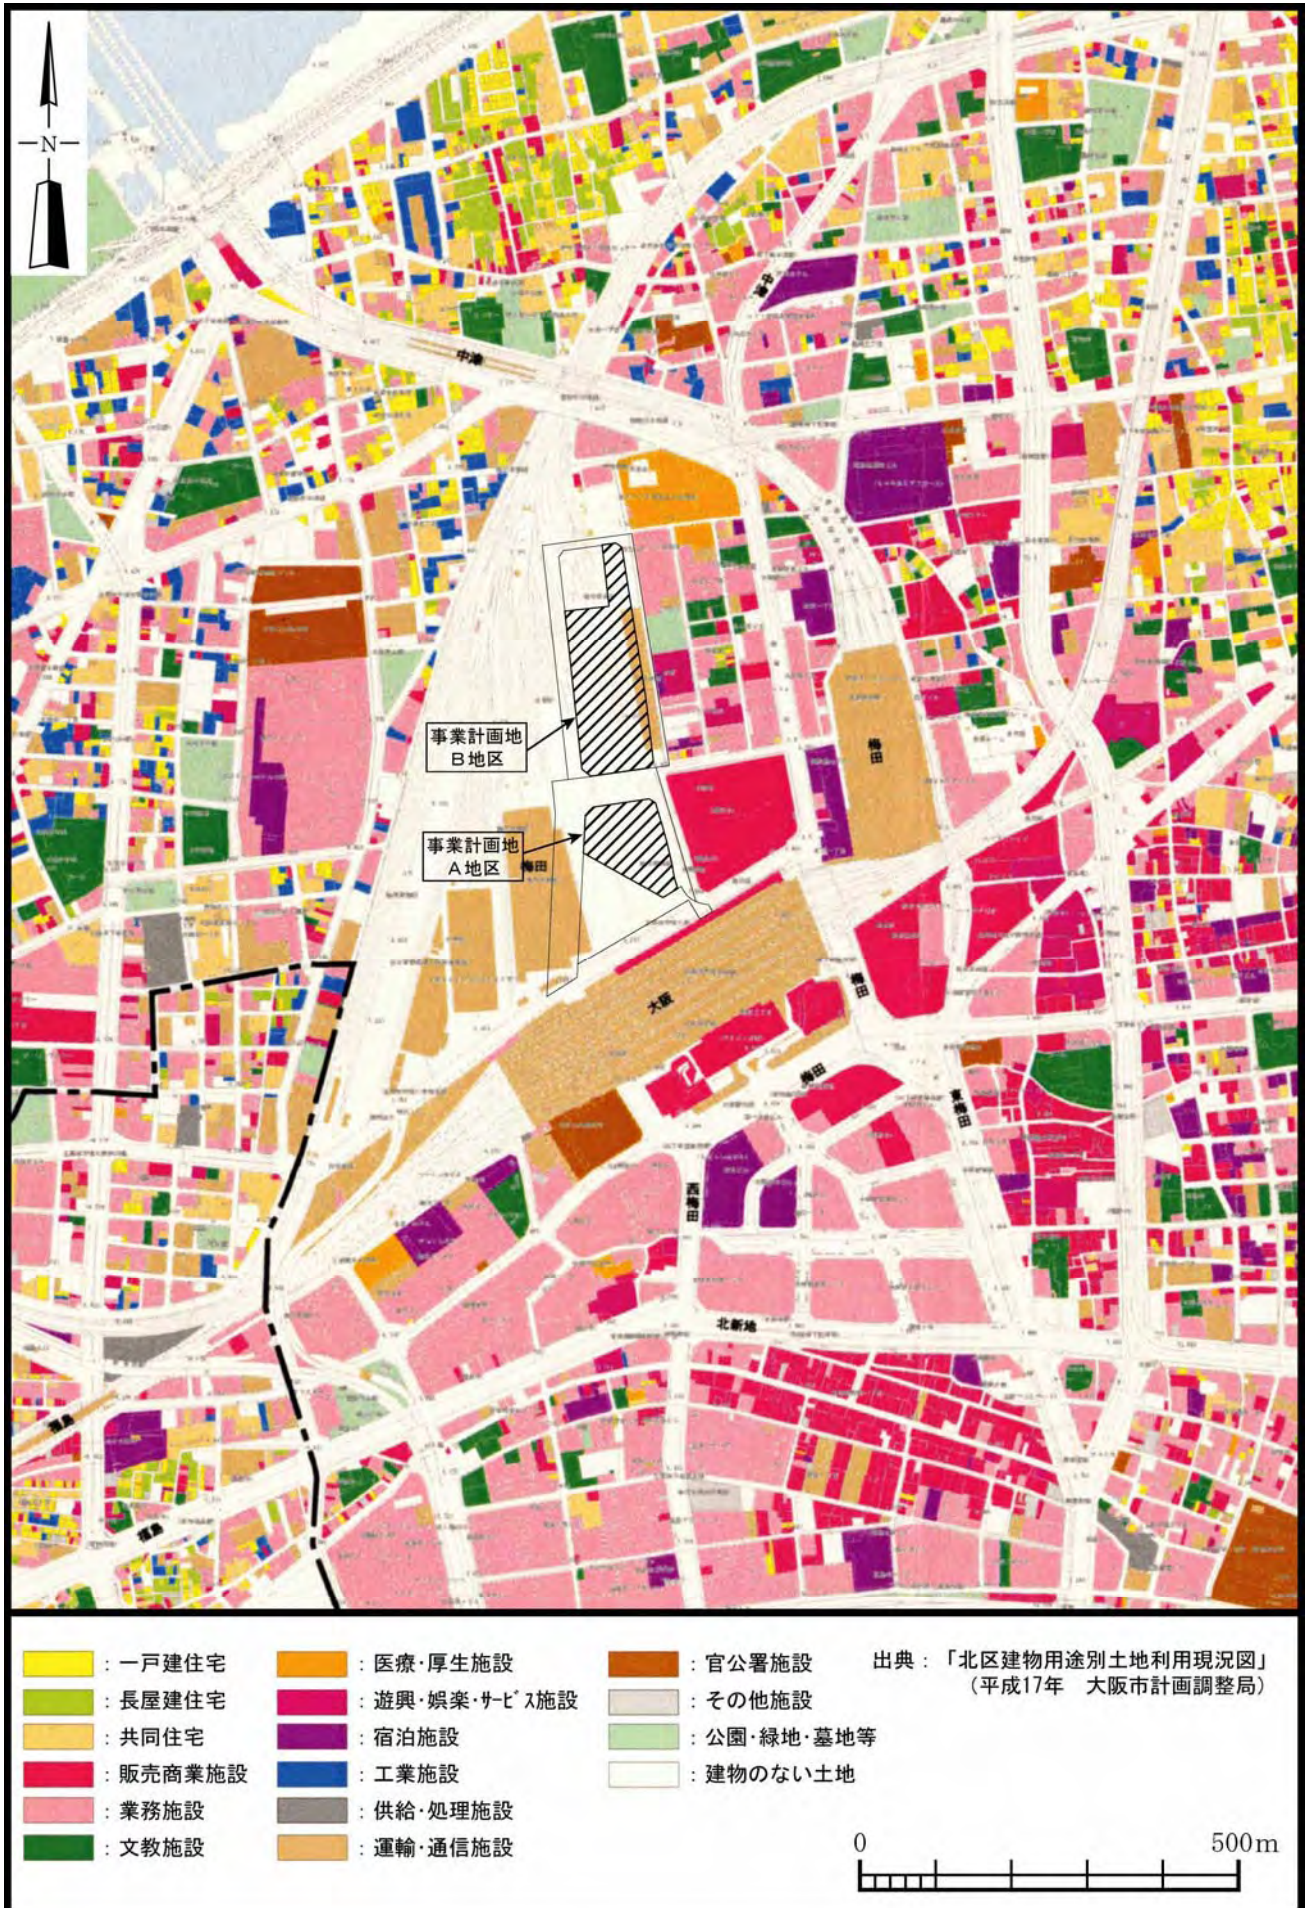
N

中津

事業計画地
B地区

事業計画地
A地区

梅田

梅田

大阪

梅田

梅田

東梅田

西梅田

北新地

福島

福島

：一戸建住宅
：長屋建住宅
：共同住宅
：販売商業施設
：業務施設
：文教施設

：医療・厚生施設
：遊興・娯楽・ｻｰﾋﾞｽ施設
：宿泊施設
：工業施設
：供給・処理施設
：運輸・通信施設

：官公署施設
：その他施設
：公園・緑地・墓地等
：建物のない土地

出典：「北区建物用途別土地利用現況図」
（平成17年　大阪市計画調整局）

0
500m